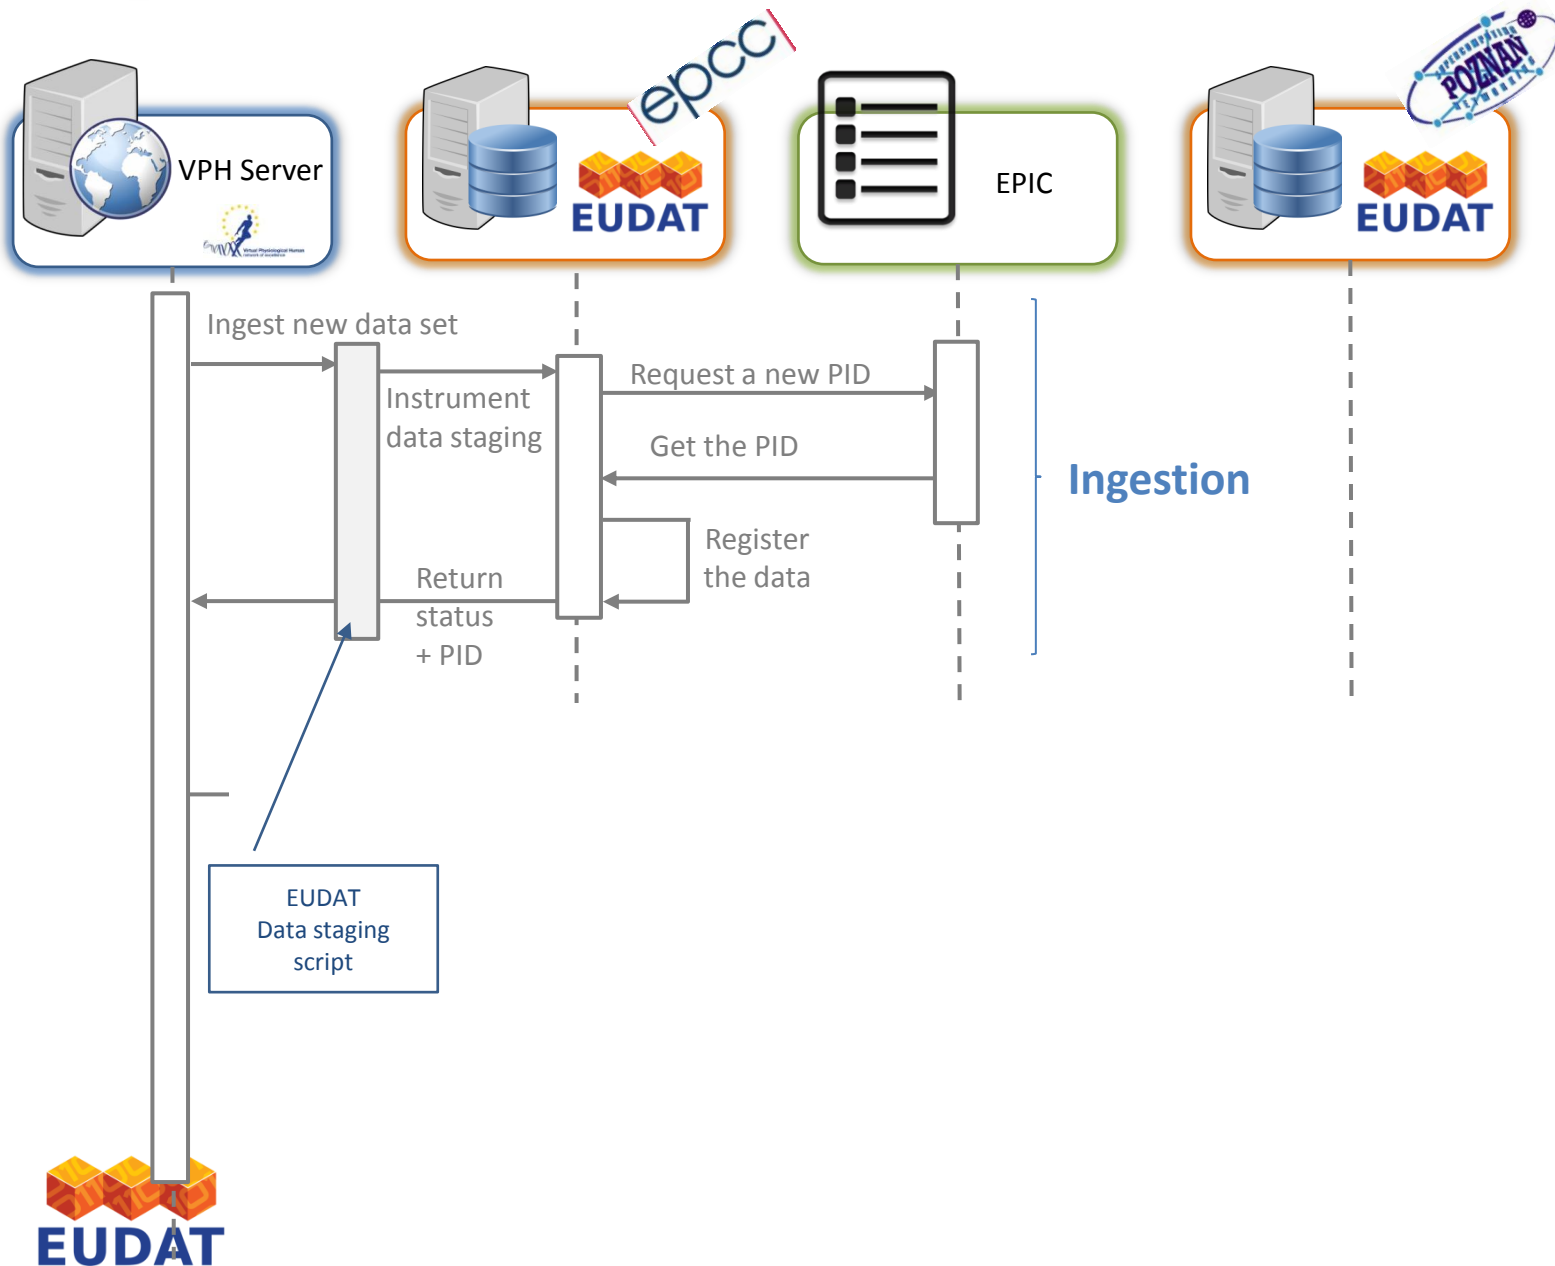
VPH Server

Virtual Physiological Human

epcc

EUDAT

EPIC

POZNAN

EUDAT

Ingest new data set

Instrument data staging

Request a new PID

Get the PID

Ingestion

Register the data

Return status + PID

EUDAT Data staging script

EUDAT